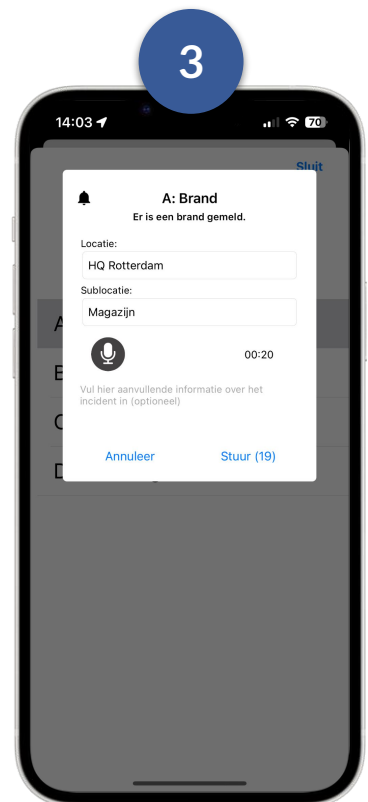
3

14:03

70

Sluit

A: Brand

Er is een brand gemeld.

Locatie:

HQ Rotterdam

Sublocatie:

Magazijn

00:20

Vul hier aanvullende informatie over het incident in (optioneel)

Annuleer

Stuur (19)

A

B

C

D